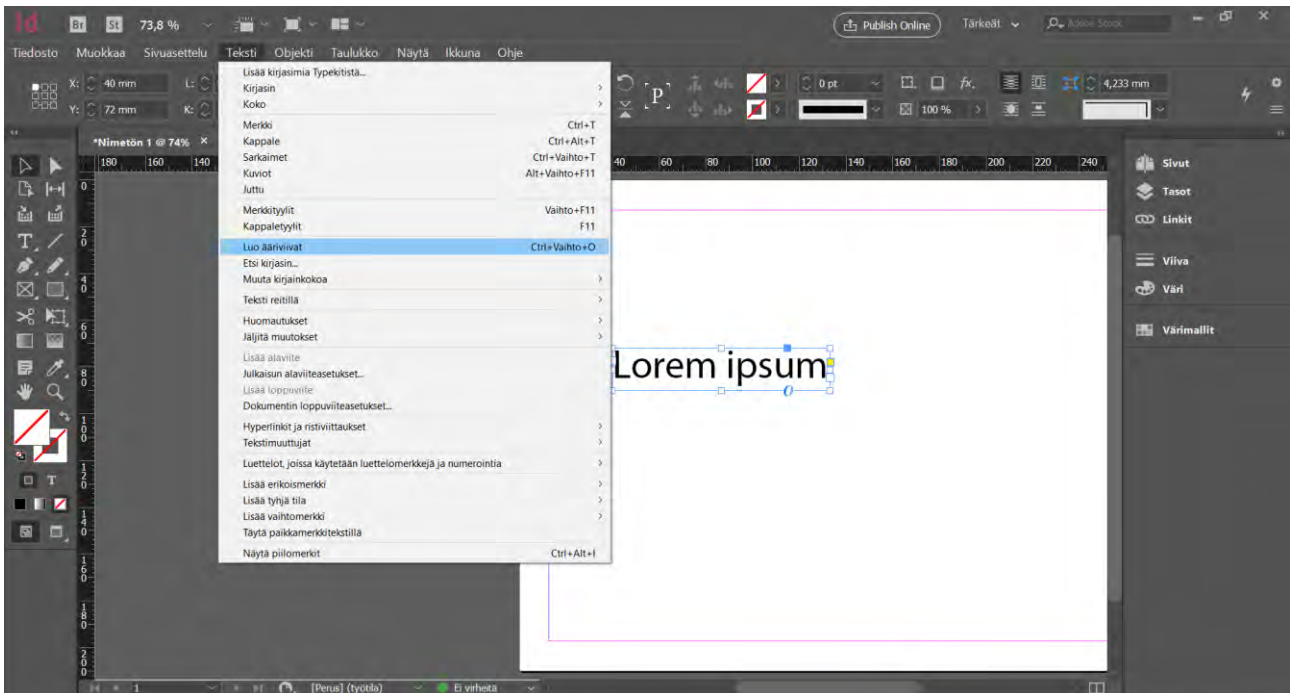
Id Br St 73,8 %

Publish Online Tärkeät Adobe Stock

Tiedosto Muokkaa Sivuasettelu Teksti Objekti Taulukko Näytä Ikkuna Ohje

X: 40 mm
Y: 72 mm

0 pt
100 %
4,233 mm

*Nimetön 1 @ 74%

Lisää kirjasimia Typekitistä...
Kirjasin
Koko

Merkki Ctrl+T
Kappale Ctrl+Alt+T
Sarkaimet Ctrl+Vaihto+T
Kuviot Alt+Vaihto+F11
Juttu

Merkkityylit Vaihto+F11
Kappaletyylit F11

Luo ääriviivat Ctrl+Vaihto+O
Etsi kirjasin...
Muuta kirjainkokoa

Teksti reitillä

Huomautukset
Jäljitä muutokset

Lisää alaviite
Julkaisun alaviiteasetukset...
Lisää loppuviite
Dokumentin loppuviiteasetukset...

Hyperlinkit ja ristiviittaukset
Tekstimuuttujat

Luettelot, joissa käytetään luettelomerkkejä ja numerointia

Lisää erikoismerkki
Lisää tyhjä tila
Lisää vaihtomerkki
Täytä paikkamerkkitekstillä

Näytä piilomerkit Ctrl+Alt+I

Lorem ipsum

Sivut
Tasot
Linkit
Viiva
Väri
Värimallit

1 [Perus] (työtila) Ei virheitä